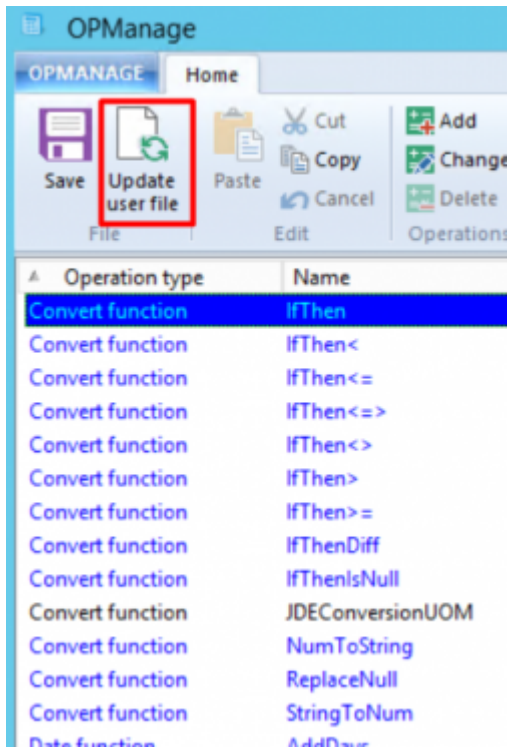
OPManage

OPMANAGE Home

Save
Update user file
File

Paste
Cut
Copy
Cancel
Edit

Add
Change
Delete
Operations

| Operation type | Name |
|---|---|
| Convert function | IfThen |
| Convert function | IfThen< |
| Convert function | IfThen<= |
| Convert function | IfThen<=> |
| Convert function | IfThen<> |
| Convert function | IfThen> |
| Convert function | IfThen>= |
| Convert function | IfThenDiff |
| Convert function | IfThenIsNull |
| Convert function | JDEConversionUOM |
| Convert function | NumToString |
| Convert function | ReplaceNull |
| Convert function | StringToNum |
| Date function | AddDays |